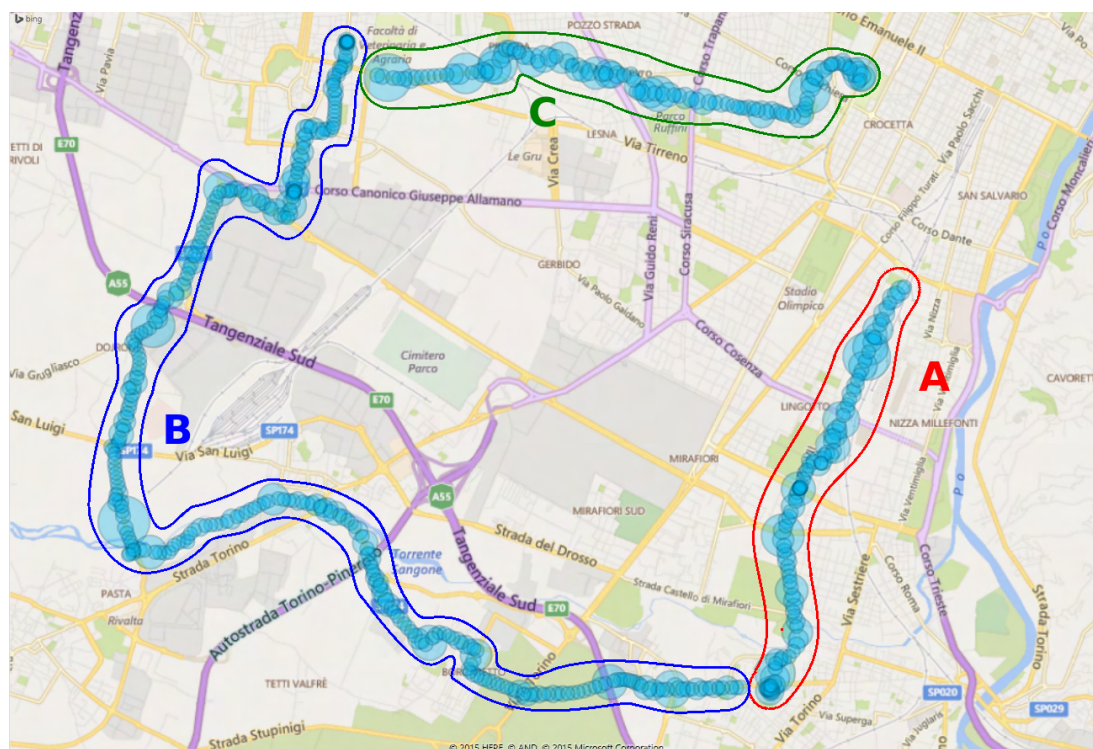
bing

Tangenziale

Via Pavia

Facoltà di Veterinaria e Agraria

POZZO STRADA

Corso Trapani

Corso Vittorio Emanuele II

Via Po

ETTI DI RIVOLI

E70

C

LESNA

Parco Ruffini

CROCETTA

Via Tirreno

Le Gru

Via Crea

Corso Filippo Turati

Via Paolo Sacchi

Corso Canonico Giuseppe Allamano

SAN SALVARIO

Corso Moncalieri

Corso Dante

GERBIDO

Via Guido Reni

Corso Siracusa

A55

Via Paolo Gaidano

Stadio Olimpico

Po

Via Nizza

Tangenziale Sud

Corso Cosenza

DORO

Via Grugliasco

Cimitero Parco

A

CAVORETTO

LINGOTTO

E70

NIZZA MILLEFONTI

San Luigi

B

SP174

Via San Luigi

MIRAFIORI

A55

MIRAFIORI SUD

Tangenziale Sud

Strada del Drosso

Torrente Sangone

Strada Torino

Strada Castello di Mirafiori

Via Ventimiglia

PASTA

Rivalta

E70

Autostrada Torino-Pinerolo

Via Sestriere

Corso Roma

Corso Trieste

Strada Torino

Torino

TETTI VALFRÈ

SP020

Via Torino

Via Superga

SP029

Strada Stupinigi

© 2015 HERE © AND © 2015 Microsoft Corporation